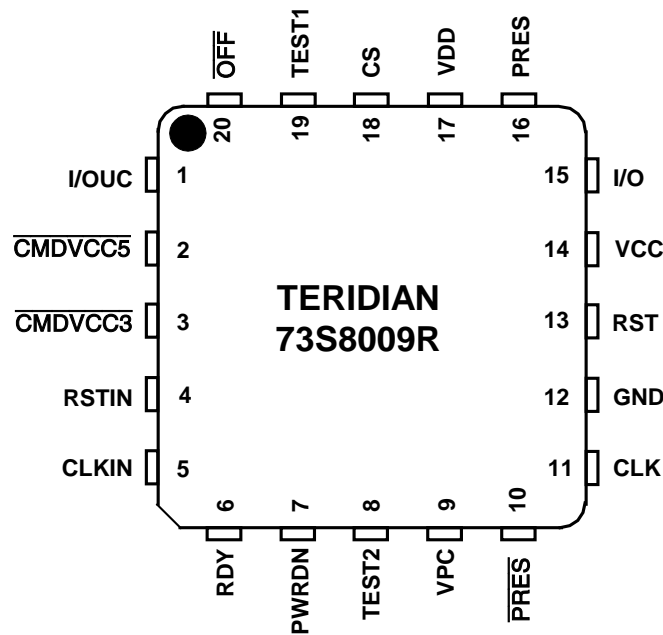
$\overline{OFF}$ TEST1 CS VDD PRES

20 19 18 17 16

I/OUC 1
$\overline{CMDVCC5}$ 2
$\overline{CMDVCC3}$ 3
RSTIN 4
CLKIN 5

15 I/O
14 VCC
13 RST
12 GND
11 CLK

TERIDIAN
73S8009R

6 7 8 9 10

RDY PWRDN TEST2 VPC $\overline{PRES}$